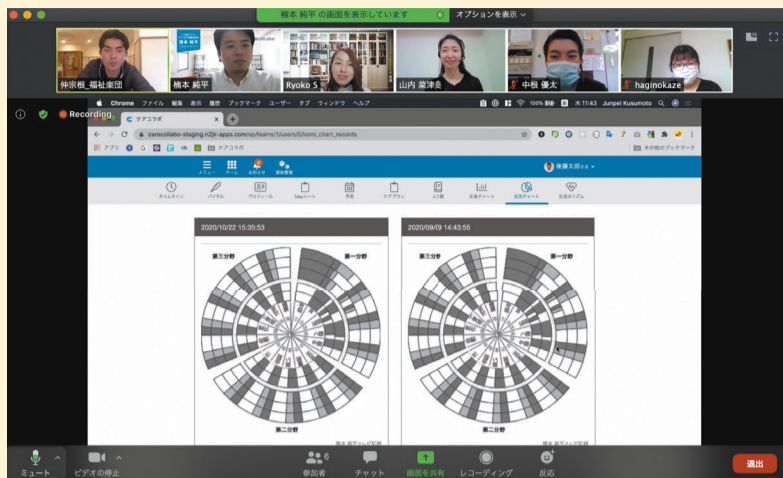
楠本 純平 の画面を表示しています
オプションを表示

仲宗根_福祉楽団
楠本 純平
Ryoko S
山内 菜津美
中根 優太
haginokaze

Recording

Chrome ファイル 編集 表示 履歴 ブックマーク ユーザー タブ ウィンドウ ヘルプ
100% 木 11:43 Junpei Kusumoto

ケアコラボ

carecollabo-staging.n2jk-apps.com/ep/teams/1/users/5/kemi_chart_records

アプリ ケアコラボ
その他のブックマーク

メニュー チーム お知らせ 個別管理
後藤太郎さま

タイムライン バイタル プロフィール 1dayシート 予定 ケアプラン 人生 生産チャート 全面チャート 生活リズム

2020/10/22 15:35:53
第三分野
第一分野
第二分野

2020/09/09 14:43:55
第三分野
第一分野
第二分野

ミュート
ビデオの停止
参加者 6
チャット
画面を共有
レコーディング
反応
退出